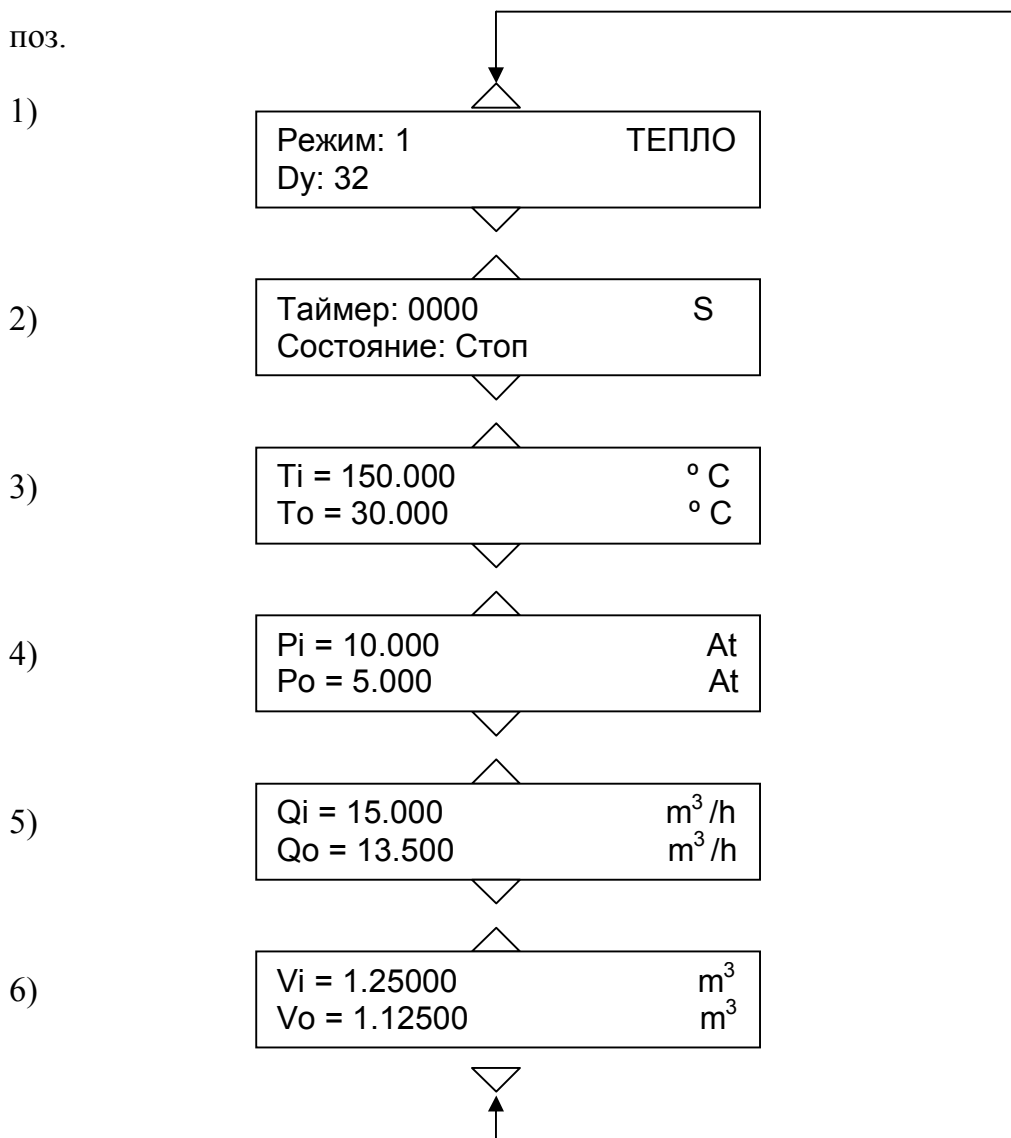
поз.

1)

Режим: 1 ТЕПЛО
Dy: 32

2)

Таймер: 0000 S
Состояние: Стоп

3)

Ti = 150.000 º C
To = 30.000 º C

4)

Pi = 10.000 At
Po = 5.000 At

5)

Qi = 15.000 $m^3$/h
Qo = 13.500 $m^3$/h

6)

Vi = 1.25000 $m^3$
Vo = 1.12500 $m^3$